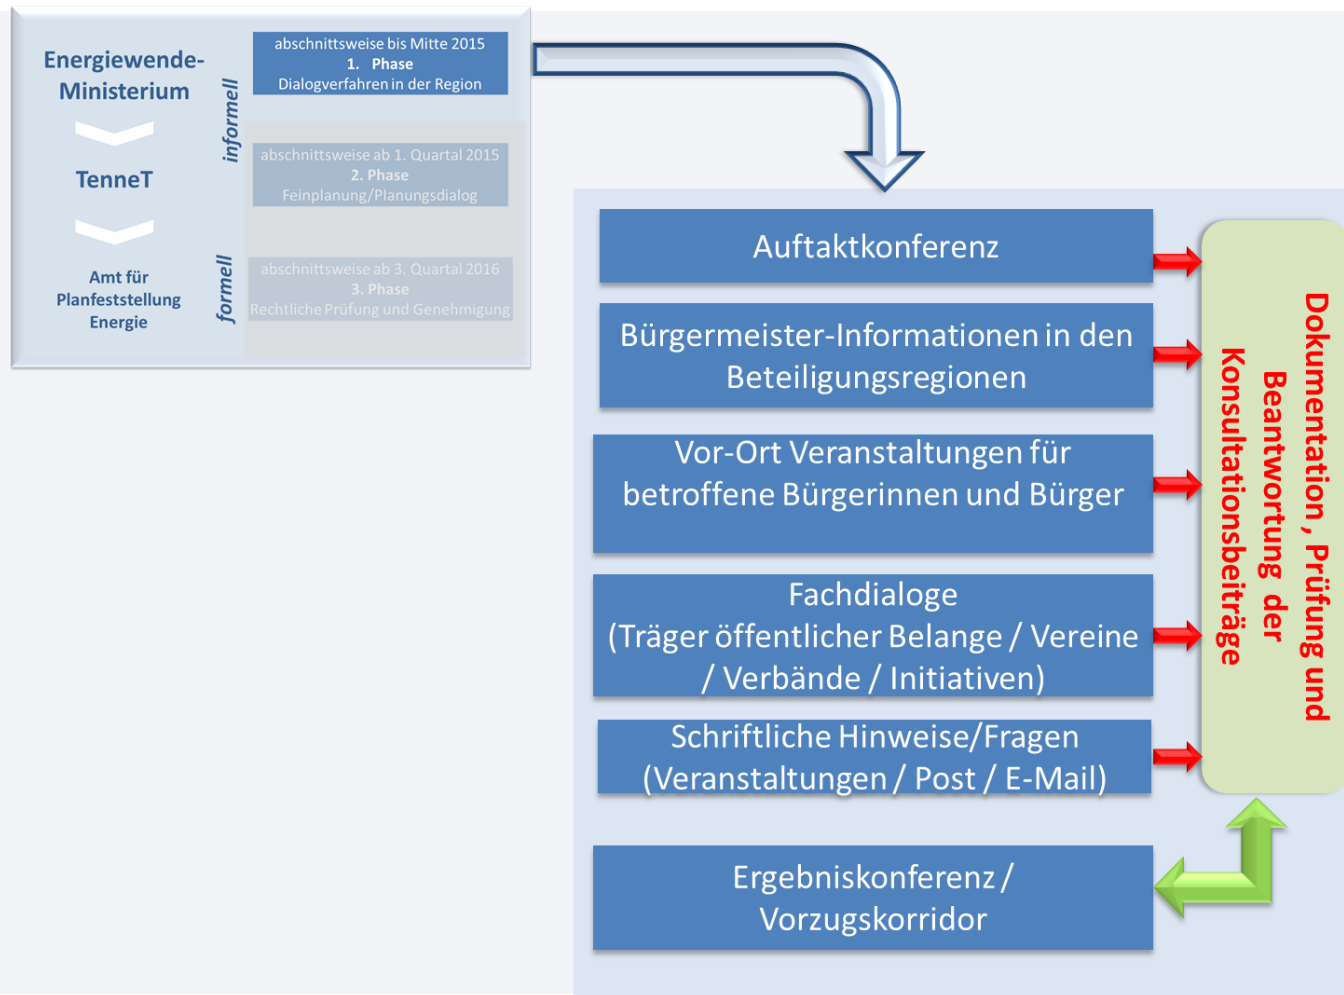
Energiewende-Ministerium

TenneT

Amt für Planfeststellung Energie

informell

formell

abschnittsweise bis Mitte 2015
1. Phase
Dialogverfahren in der Region

abschnittsweise ab 1. Quartal 2015
2. Phase
Feinplanung/Planungsdialog

abschnittsweise ab 3. Quartal 2016
3. Phase
Rechtliche Prüfung und Genehmigung

Auftaktkonferenz

Bürgermeister-Informationen in den Beteiligungsregionen

Vor-Ort Veranstaltungen für betroffene Bürgerinnen und Bürger

Fachdialoge
(Träger öffentlicher Belange / Vereine / Verbände / Initiativen)

Schriftliche Hinweise/Fragen
(Veranstaltungen / Post / E-Mail)

Ergebniskonferenz / Vorzugskorridor

Dokumentation, Prüfung und Beantwortung der Konsultationsbeiträge